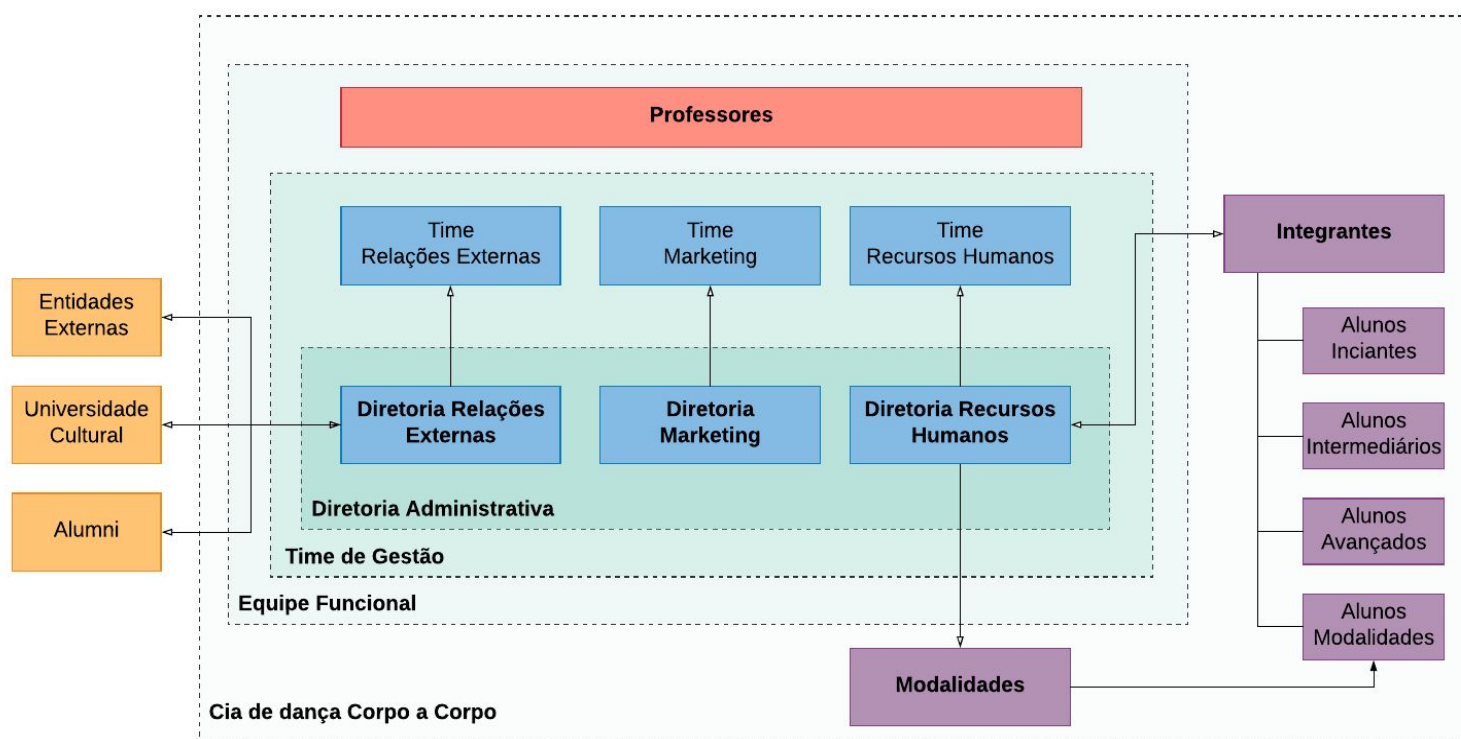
Professores

Time
Relações Externas

Time
Marketing

Time
Recursos Humanos

Integrantes

Entidades
Externas

Universidade
Cultural

Alumni

Diretoria Relações
Externas

Diretoria
Marketing

Diretoria Recursos
Humanos

Alunos
Inciantes

Alunos
Intermediários

Alunos
Avançados

Alunos
Modalidades

Diretoria Administrativa

Time de Gestão

Equipe Funcional

Modalidades

Cia de dança Corpo a Corpo